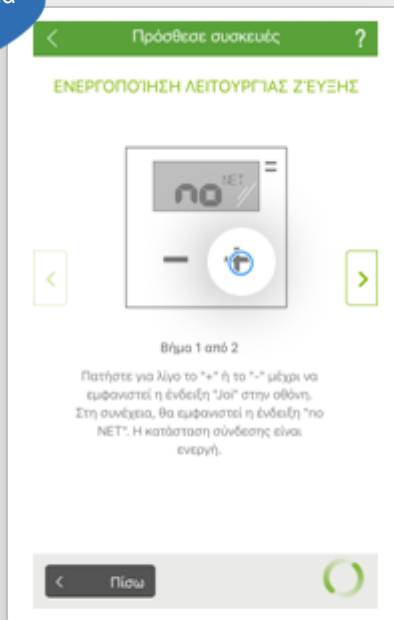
Πρόσθεσε συσκευές

?

ΕΝΕΡΓΟΠΟΊΗΣΗ ΛΕΙΤΟΥΡΓΊΑΣ ΖΈΥΞΗΣ

no NET

Βήμα 1 από 2

Πατήστε για λίγο το "+" ή το "-" μέχρι να εμφανιστεί η ένδειξη "Joi" στην οθόνη. Στη συνέχεια, θα εμφανιστεί η ένδειξη "no NET". Η κατάσταση σύνδεσης είναι ενεργή.

Πίσω